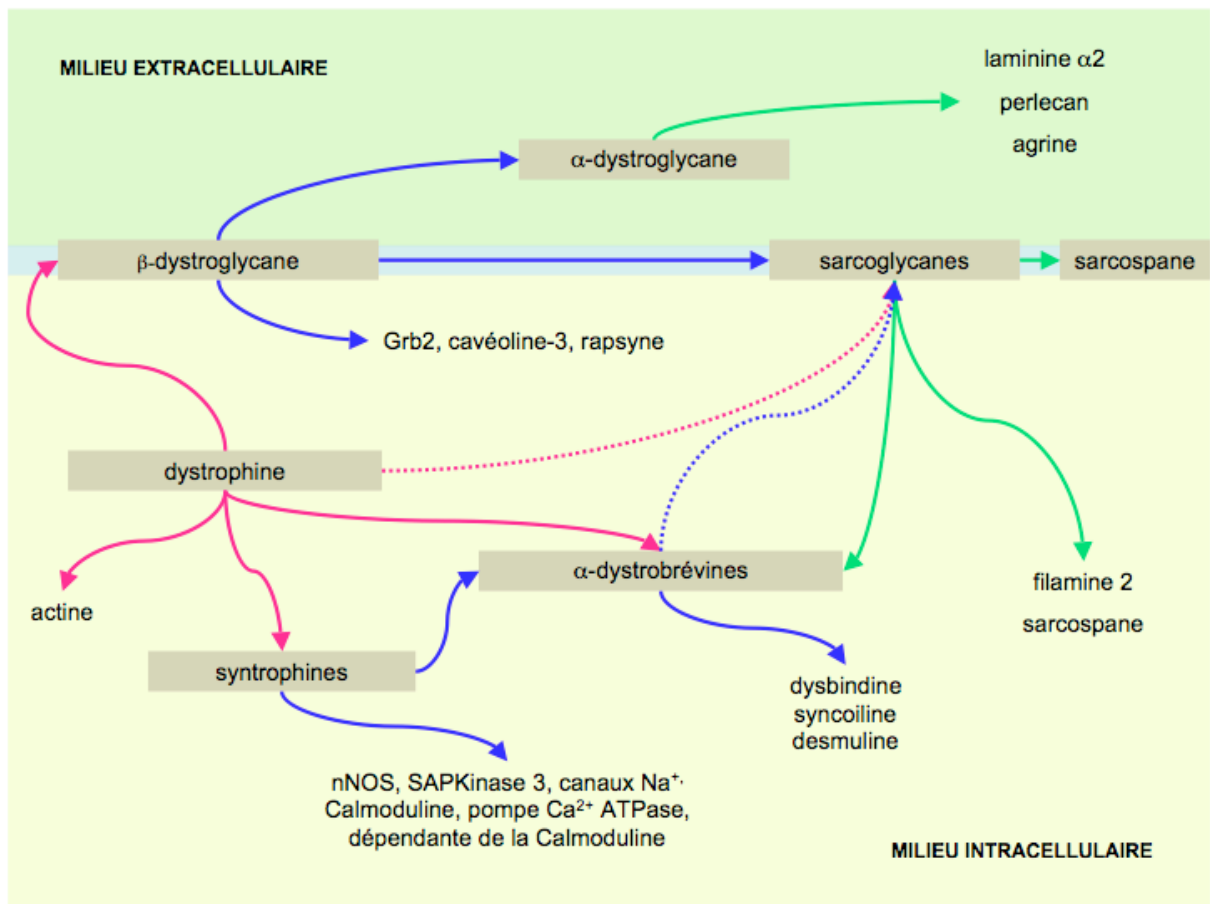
MILIEU EXTRACELLULAIRE

laminine $\alpha 2$
perlecan
agrine

$\alpha$-dystroglycane

$\beta$-dystroglycane

sarcoglycanes

sarcospane

Grb2, cavéoline-3, rapsyne

dystrophine

$\alpha$-dystrobrévines

filamine 2
sarcospane

actine

syntrophines

dysbindine
syncoiline
desmuline

nNOS, SAPKinase 3, canaux $Na^{+,}$ Calmoduline, pompe $Ca^{2+}$ ATPase, dépendante de la Calmoduline

MILIEU INTRACELLULAIRE